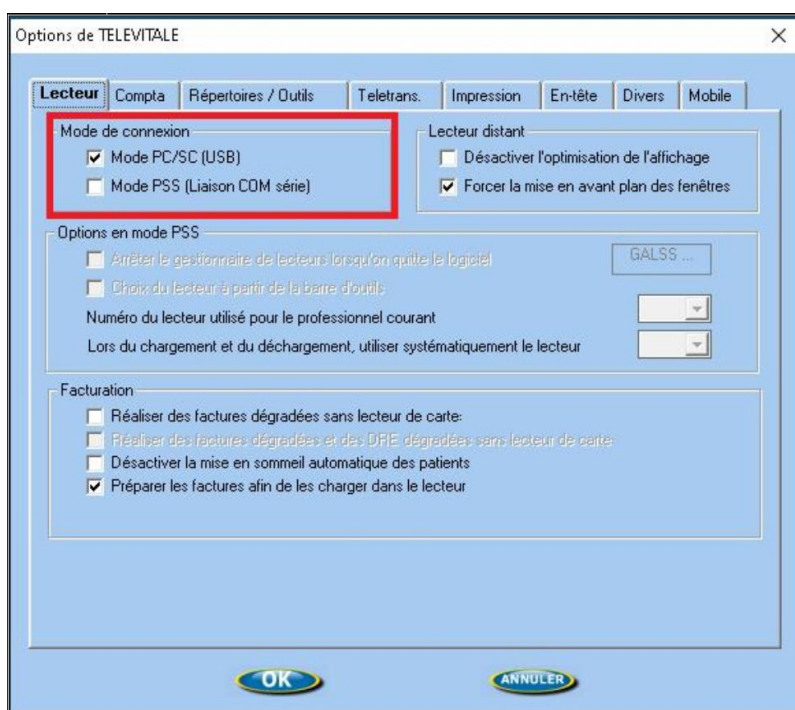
Options de TELEVITALE

×

Lecteur | Compta | Répertoires / Outils | Teletrans. | Impression | En-tête | Divers | Mobile

Mode de connexion
☑ Mode PC/SC (USB)
☐ Mode PSS (Liaison COM série)

Lecteur distant
☐ Désactiver l'optimisation de l'affichage
☑ Forcer la mise en avant plan des fenêtres

Options en mode PSS
☐ Arrêter le gestionnaire de lecteurs lorsqu'on quitte le logiciel
GALSS ...
☐ Choix du lecteur à partir de la barre d'outils
Numéro du lecteur utilisé pour le professionnel courant
Lors du chargement et du déchargement, utiliser systématiquement le lecteur

Facturation
☐ Réaliser des factures dégradées sans lecteur de carte
☐ Réaliser des factures dégradées et des DRE dégradées sans lecteur de carte
☐ Désactiver la mise en sommeil automatique des patients
☑ Préparer les factures afin de les charger dans le lecteur

OK

ANNULER